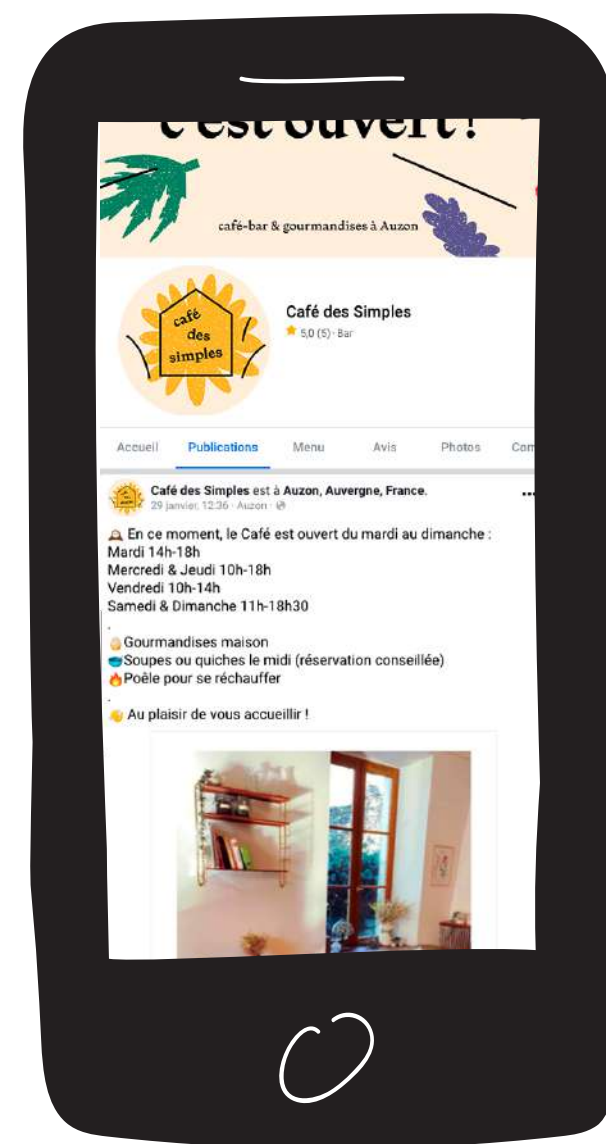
c'est ouvert !

café-bar & gourmandises à Auzon

café des simples

Café des Simples
★ 5,0 (5) · Bar

Accueil Publications Menu Avis Photos Com

Café des Simples est à Auzon, Auvergne, France.
29 janvier, 12:36 · Auzon ·

En ce moment, le Café est ouvert du mardi au dimanche :
Mardi 14h-18h
Mercredi & Jeudi 10h-18h
Vendredi 10h-14h
Samedi & Dimanche 11h-18h30
.
Gourmandises maison
Soupes ou quiches le midi (réservation conseillée)
Poêle pour se réchauffer
.
Au plaisir de vous accueillir !